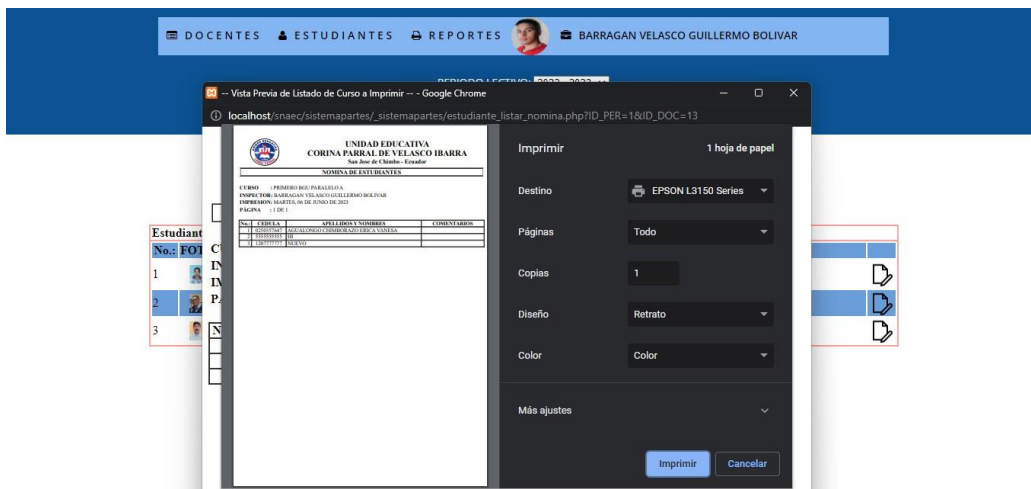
DOCENTES ESTUDIANTES REPORTES BARRAGAN VELASCO GUILLERMO BOLIVAR

PERIODO LECTIVO: 2022 - 2023

-- Vista Previa de Listado de Curso a Imprimir -- - Google Chrome

localhost/snaec/sistemapartes/_sistemapartes/estudiante_listar_nomina.php?ID_PER=1&ID_DOC=13

UNIDAD EDUCATIVA
CORINA PARRAL DE VELASCO IBARRA
San Jose de Chimbo - Ecuador
NOMINA DE ESTUDIANTES

CURSO : PRIMERO BGU PARALELO A
INSPECTOR: BARRAGAN VELASCO GUILLERMO BOLIVAR
IMPRESION: MARTES, 06 DE JUNIO DE 2023
PAGINA : 1 DE 1

| No. | CEDULA | APELLIDOS Y NOMBRES | COMENTARIOS |
|---|---|---|---|
| 1 | 0250557667 | AGUALONGO CHIMBORAZO ERICA VANESA | |
| 2 | 5555555555 | III | |
| 3 | 1287777777 | NUEVO | |

Imprimir
1 hoja de papel
Destino
EPSON L3150 Series
Páginas
Todo
Copias
1
Diseño
Retrato
Color
Color
Más ajustes
Imprimir
Cancelar

Estudiant
No.: FOT
1
2
3
C
IN
IN
PA
N